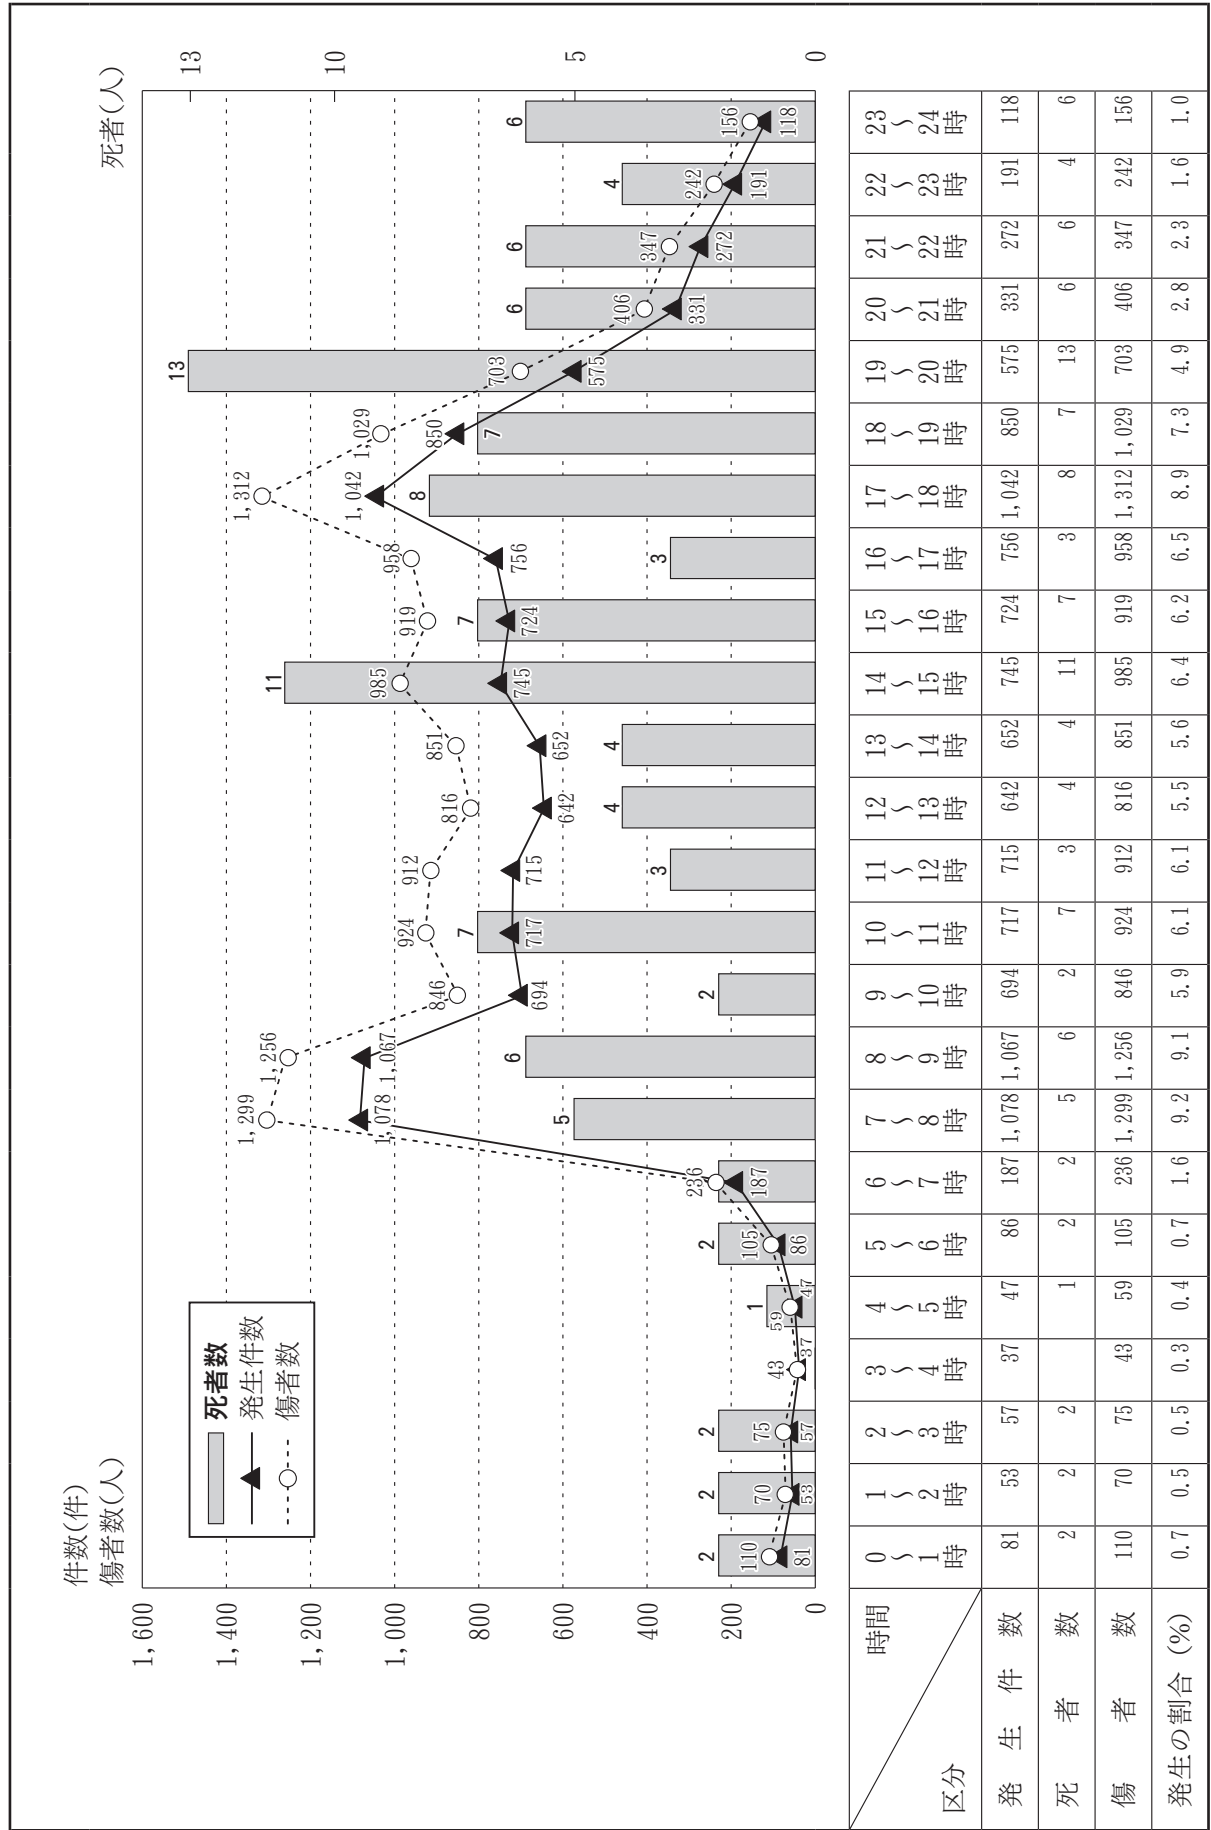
件数(件)
傷者数(人)

死者(人)

1,600
1,400
1,200
1,000
800
600
400
200
0

13
10
5
0

死者数
発生件数
傷者数

2 2 2 1 2 5 6 2 7 3 4 4 11 7 3 8 7 13 6 6 4 6

110 81 70 53 75 57 43 37 59 47 105 86 236 187 1,299 1,078 1,256 1,067 846 694 924 717 912 715 816 642 851 652 985 745 919 724 958 756 1,312 1,042 1,029 850 703 575 406 331 347 272 242 191 156 118

| 区分 \ 時間 | 0～1時 | 1～2時 | 2～3時 | 3～4時 | 4～5時 | 5～6時 | 6～7時 | 7～8時 | 8～9時 | 9～10時 | 10～11時 | 11～12時 | 12～13時 | 13～14時 | 14～15時 | 15～16時 | 16～17時 | 17～18時 | 18～19時 | 19～20時 | 20～21時 | 21～22時 | 22～23時 | 23～24時 |
|---|---|---|---|---|---|---|---|---|---|---|---|---|---|---|---|---|---|---|---|---|---|---|---|---|
| 発生件数 | 81 | 53 | 57 | 37 | 47 | 86 | 187 | 1,078 | 1,067 | 694 | 717 | 715 | 642 | 652 | 745 | 724 | 756 | 1,042 | 850 | 575 | 331 | 272 | 191 | 118 |
| 死者数 | 2 | 2 | 2 | | 1 | 2 | 2 | 5 | 6 | 2 | 7 | 3 | 4 | 4 | 11 | 7 | 3 | 8 | 7 | 13 | 6 | 6 | 4 | 6 |
| 傷者数 | 110 | 70 | 75 | 43 | 59 | 105 | 236 | 1,299 | 1,256 | 846 | 924 | 912 | 816 | 851 | 985 | 919 | 958 | 1,312 | 1,029 | 703 | 406 | 347 | 242 | 156 |
| 発生の割合(%) | 0.7 | 0.5 | 0.5 | 0.3 | 0.4 | 0.7 | 1.6 | 9.2 | 9.1 | 5.9 | 6.1 | 6.1 | 5.5 | 5.6 | 6.4 | 6.2 | 6.5 | 8.9 | 7.3 | 4.9 | 2.8 | 2.3 | 1.6 | 1.0 |